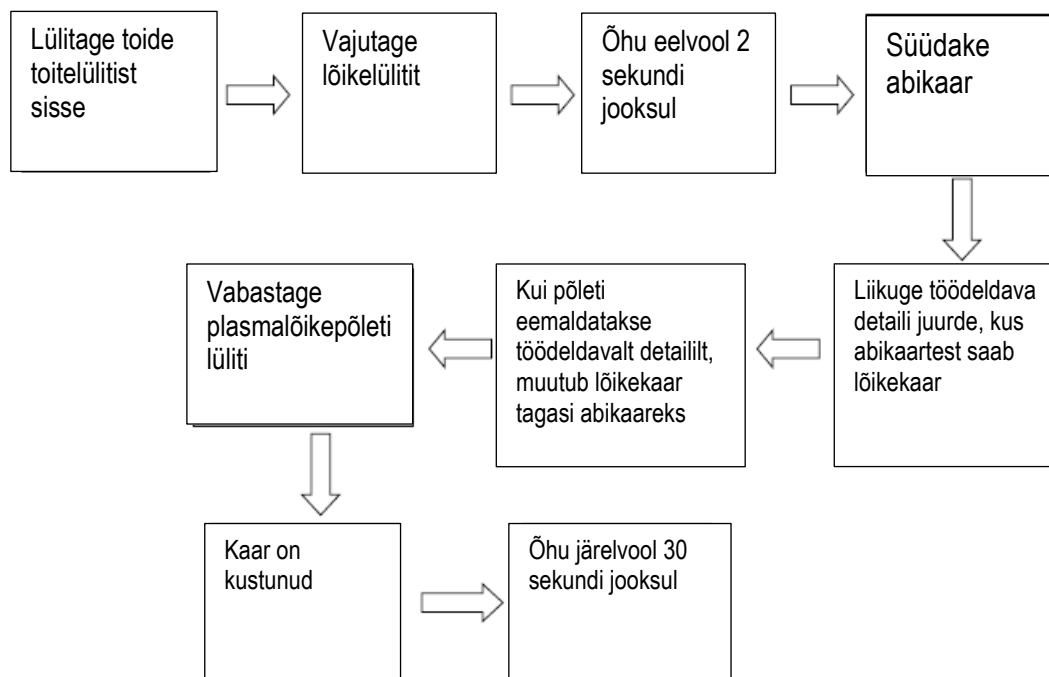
Lülitage toide toitelülitist sisse

Vajutage lõikelülitit

Õhu eelvool 2 sekundi jooksul

Süüdake abikaar

Liikuge töödeldava detaili juurde, kus abikaartest saab lõikekaar

Kui põleti eemaldatakse töödeldavalt detaililt, muutub lõikekaar tagasi abikaareks

Vabastage plasmalõikepõleti lüliti

Kaar on kustunud

Õhu järelvool 30 sekundi jooksul